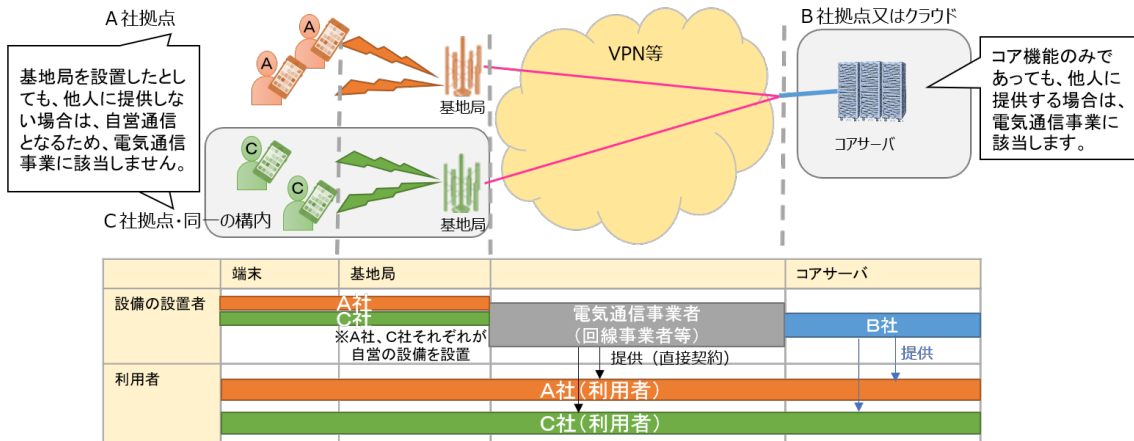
A 社拠点

基地局を設置したとしても、他人に提供しない場合は、自営通信となるため、電気通信事業に該当しません。

A

A

基地局

C

C

基地局

C 社拠点・同一の構内

VPN等

B 社拠点又はクラウド

コアサーバ

コア機能のみであっても、他人に提供する場合は、電気通信事業に該当します。

| | 端末 | 基地局 | | コアサーバ |
|---|---|---|---|---|
| 設備の設置者 | A社 C社 | ※A社、C社それぞれが自営の設備を設置 | 電気通信事業者（回線事業者等） 提供（直接契約） | B社 提供 |
| 利用者 | A社（利用者） C社（利用者） | | | |